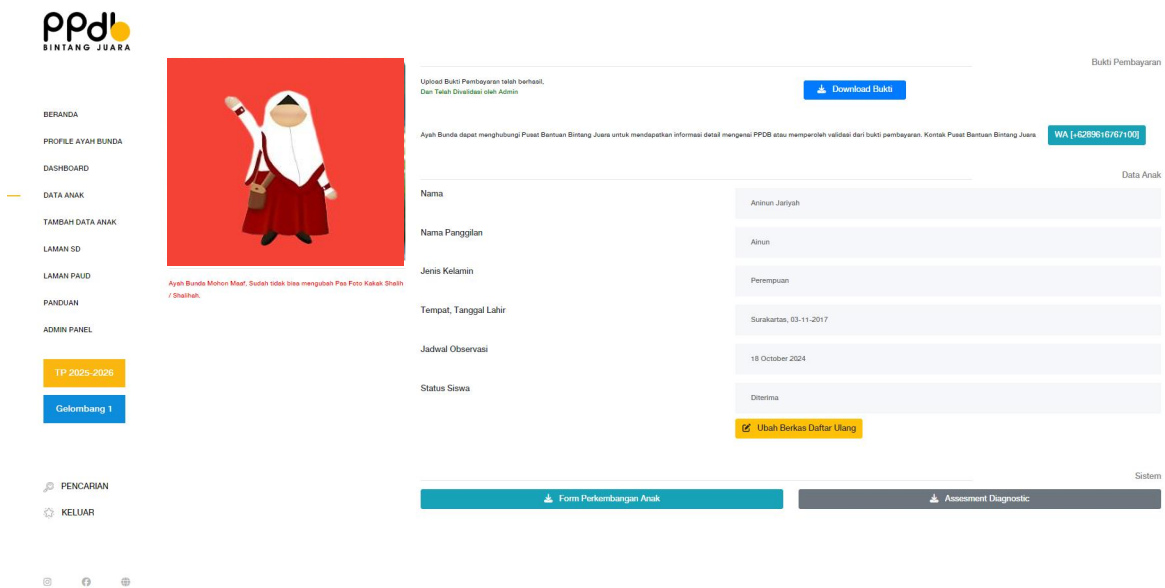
PPDB
BINTANG JUARA

BERANDA
PROFILE AYAH BUNDA
DASHBOARD
DATA ANAK
TAMBAH DATA ANAK
LAMAN SD
LAMAN PAUD
PANDUAN
ADMIN PANEL

TP 2025-2026
Gelombang 1

PENCARIAN
KELUAR

Ayah Bunda Mohon Maaf, Sudah tidak bisa mengubah Pas Foto Kakak Shalih / Shalihah.

Bukti Pembayaran

Upload Bukti Pembayaran telah berhasil,
Dan Telah Divalidasi oleh Admin

Download Bukti

Ayah Bunda dapat menghubungi Pusat Bantuan Bintang Juara untuk mendapatkan informasi detail mengenai PPDB atau memperoleh validasi dari bukti pembayaran. Kontak Pusat Bantuan Bintang Juara

WA [+6289616767100]

Data Anak

| Nama | Aninun Jariyah |
|---|---|
| Nama Panggilan | Ainun |
| Jenis Kelamin | Perempuan |
| Tempat, Tanggal Lahir | Surakartas, 03-11-2017 |
| Jadwal Observasi | 18 October 2024 |
| Status Siswa | Diterima |

Ubah Berkas Daftar Ulang

Sistem

Form Perkembangan Anak
Assesment Diagnostic